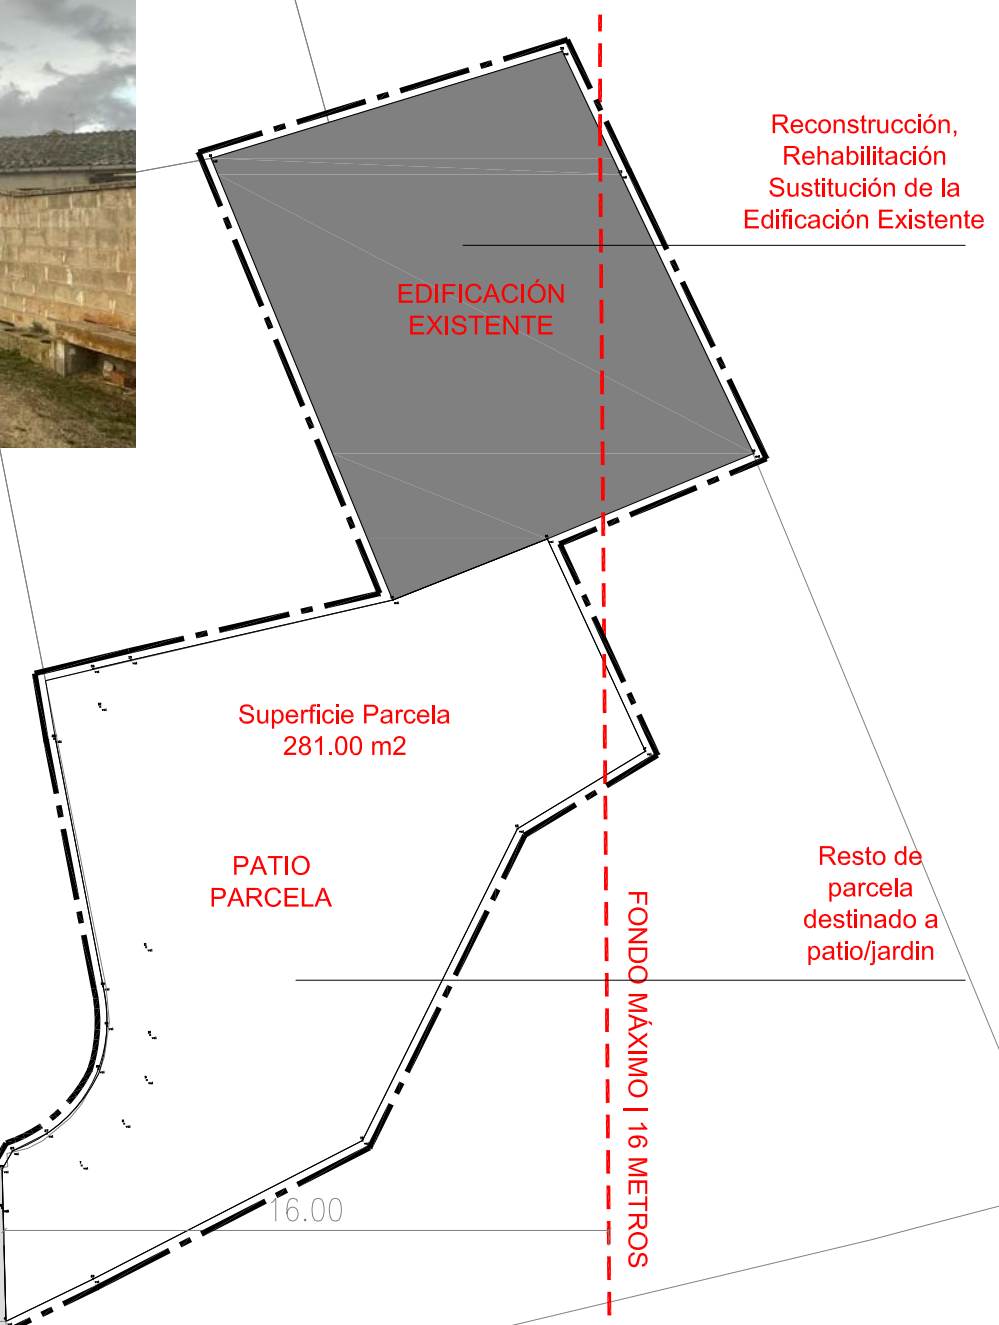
Reconstrucción,
Rehabilitación
Sustitución de la
Edificación Existente

EDIFICACIÓN
EXISTENTE

Superficie Parcela
281.00 m2

PATIO
PARCELA

Resto de
parcela
destinado a
patio/jardin

FONDO MÁXIMO | 16 METROS

16.00